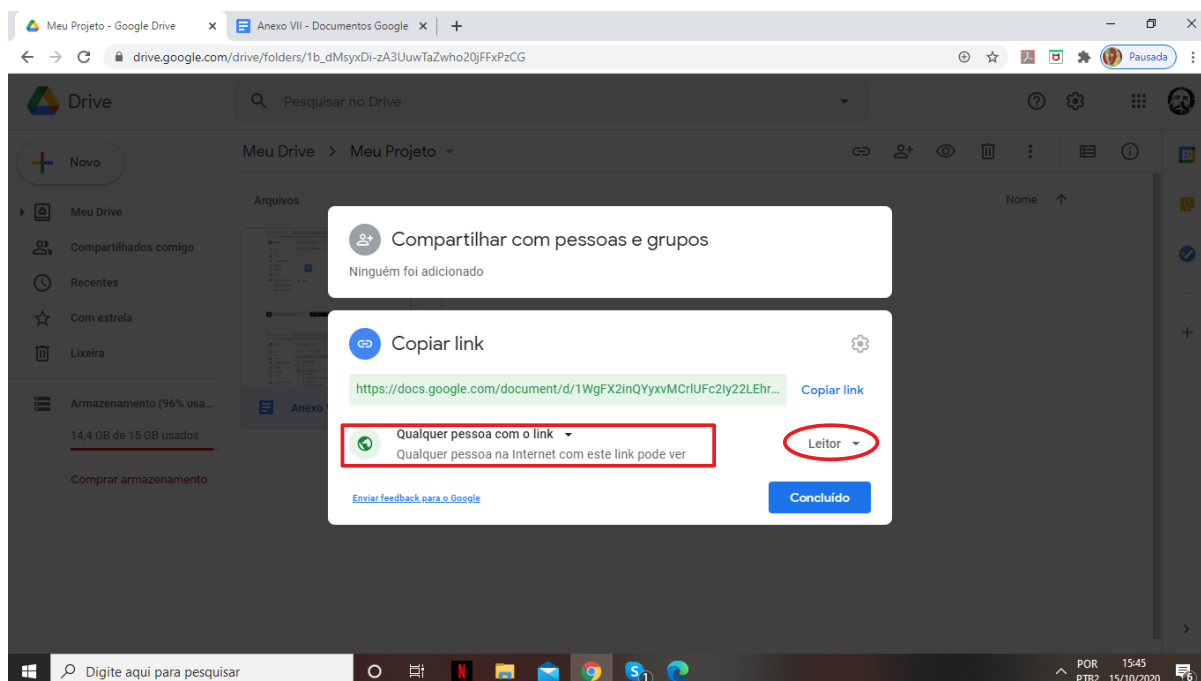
Meu Projeto - Google Drive
Anexo VII - Documentos Google
drive.google.com/drive/folders/1b_dMsyxDi-zA3UuwTaZwho20jFFxPzCG
Pausada

Drive
Pesquisar no Drive

Novo
Meu Drive
Compartilhados comigo
Recentes
Com estrela
Lixeira
Armazenamento (96% usa...
14,4 GB de 15 GB usados
Comprar armazenamento

Meu Drive > Meu Projeto
Arquivos
Nome
Anexo

Compartilhar com pessoas e grupos
Ninguém foi adicionado

Copiar link
https://docs.google.com/document/d/1WgFX2inQYyxvMCrlUFc2Iy22LEhr...
Copiar link
Qualquer pessoa com o link
Qualquer pessoa na Internet com este link pode ver
Leitor
Enviar feedback para o Google
Concluído

Digite aqui para pesquisar
POR PTB2
15:45
15/10/2020
6